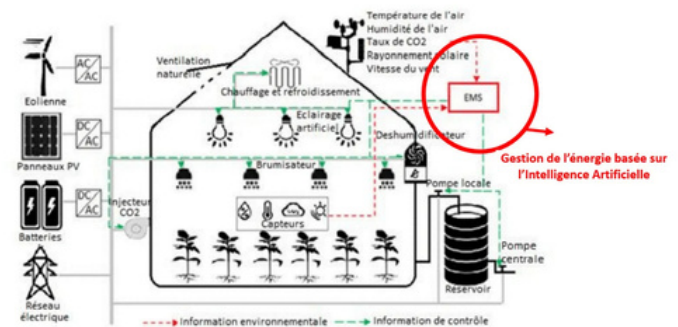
Température de l'air
Humidité de l'air
Taux de CO2
Rayonnement solaire
Vitesse du vent

AC/AC
Eolienne
DC/AC
Panneaux PV
DC/AC
Batteries
Réseau électrique

Ventilation naturelle
Chauffage et refroidissement
Eclairage artificiel
Deshumidificateur
EMS
Brumisateur
Injecteur CO2
Capteurs
Pompe locale
Pompe centrale
Reservoir

Gestion de l'énergie basée sur l'Intelligence Artificielle

Information environnementale
Information de contrôle